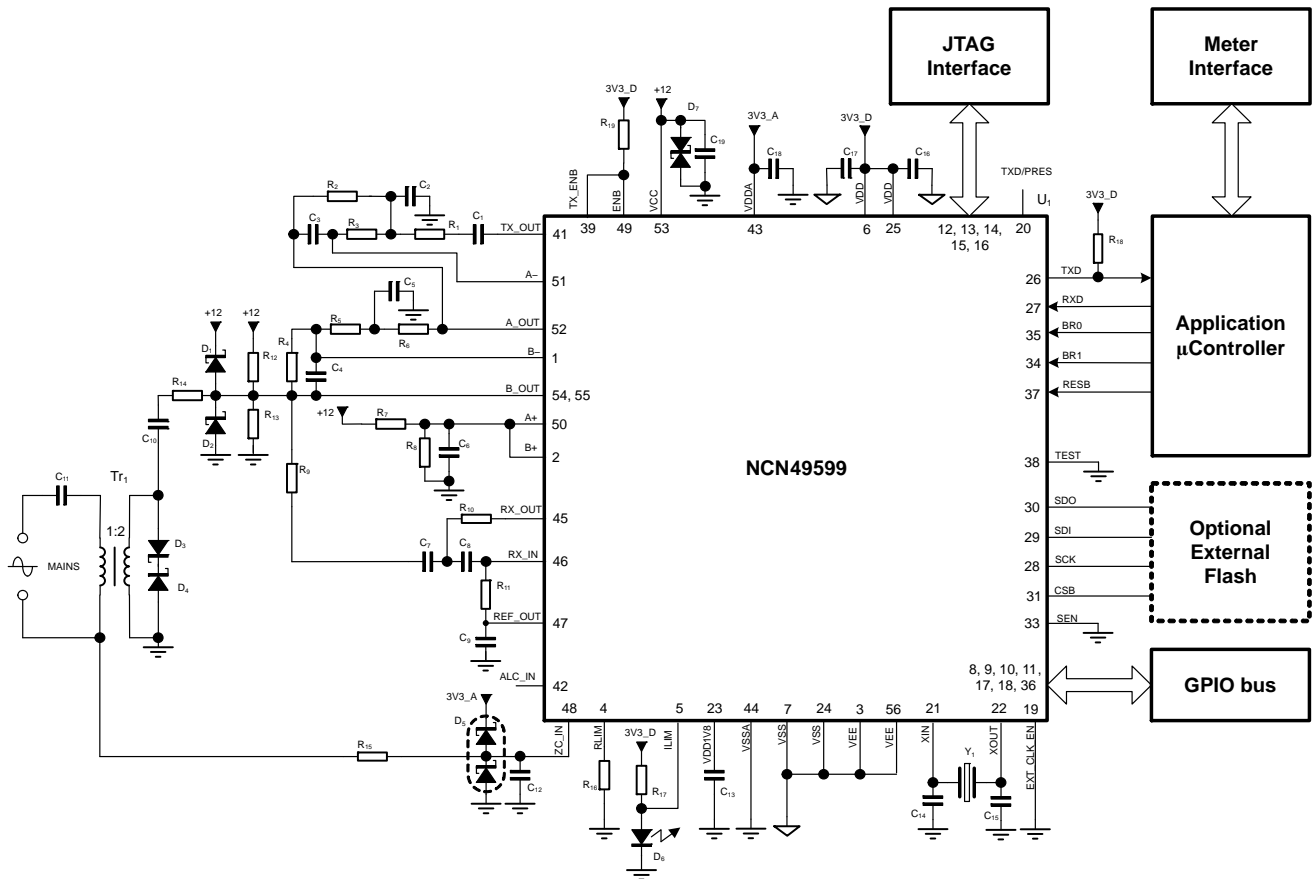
JTAG Interface

Meter Interface

3V3_D
$R_{19}$
TX_ENB
39
ENB
49
+12
VCC
53
$D_7$
$C_{19}$
3V3_A
VDDA
43
$C_{18}$
3V3_D
$C_{17}$
VDD
6
VDD
25
$C_{16}$
12, 13, 14, 15, 16
TXD/PRES
20
$U_1$

3V3_D
$R_{18}$
26
TXD
27
RXD
35
BR0
34
BR1
37
RESB

Application μController

$R_2$
$C_2$
$C_3$
$R_3$
$R_1$
$C_1$
TX_OUT
41
A–
51
$C_5$
$R_5$
$R_6$
A_OUT
52
+12
+12
$D_1$
$R_{12}$
$R_4$
B–
1
$C_4$
$R_{14}$
B_OUT
54, 55
$D_2$
$R_{13}$
+12
$R_7$
A+
50
$C_{10}$
$R_8$
$C_6$
B+
2
$R_9$

NCN49599

38
TEST
30
SDO
29
SDI
28
SCK
31
CSB
33
SEN

Optional External Flash

$C_{11}$
$Tr_1$
1:2
MAINS
$D_3$
$D_4$
$R_{10}$
RX_OUT
45
$C_7$
$C_8$
RX_IN
46
$R_{11}$
REF_OUT
47
$C_9$
ALC_IN
42

8, 9, 10, 11, 17, 18, 36

GPIO bus

3V3_A
$D_5$
$R_{15}$
ZC_IN
48
$C_{12}$
RLIM
4
$R_{16}$
3V3_D
ILIM
5
$R_{17}$
$D_6$
VDD1V8
23
$C_{13}$
VSSA
44
VSS
7
VSS
24
VEE
3
VEE
56
XIN
21
$Y_1$
XOUT
22
$C_{14}$
$C_{15}$
EXT_CLK_EN
19